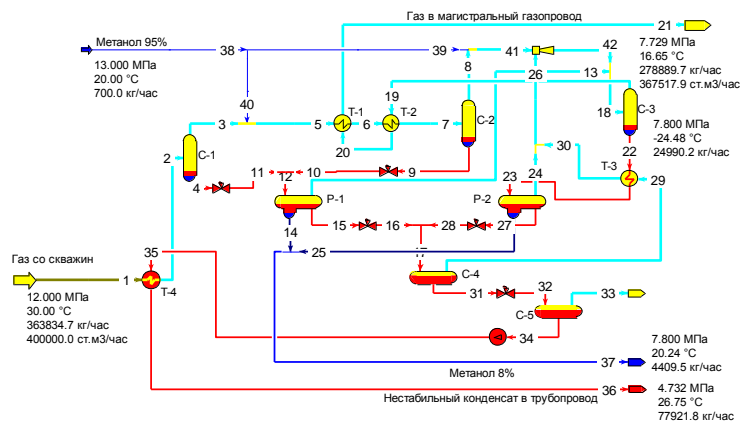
Газ в магистральный газопровод

21

Метанол 95%

38

39

41

42

13.000 МПа
20.00 °C
700.0 кг/час

7.729 МПа
16.65 °C
278889.7 кг/час
367517.9 ст.м3/час

8

26

13

40

19

С-3

3

5

Т-1

6

Т-2

7

С-2

18

7.800 МПа
-24.48 °C
24990.2 кг/час

2

С-1

20

30

22

11

10

9

23

24

Т-3

29

4

12

Р-1

Р-2

15

16

28

27

14

25

35

17

Газ со скважин

1

С-4

Т-4

31

32

33

12.000 МПа
30.00 °C
363834.7 кг/час
400000.0 ст.м3/час

С-5

34

7.800 МПа
20.24 °C
4409.5 кг/час

37

Метанол 8%

36

4.732 МПа
26.75 °C
77921.8 кг/час

Нестабильный конденсат в трубопровод